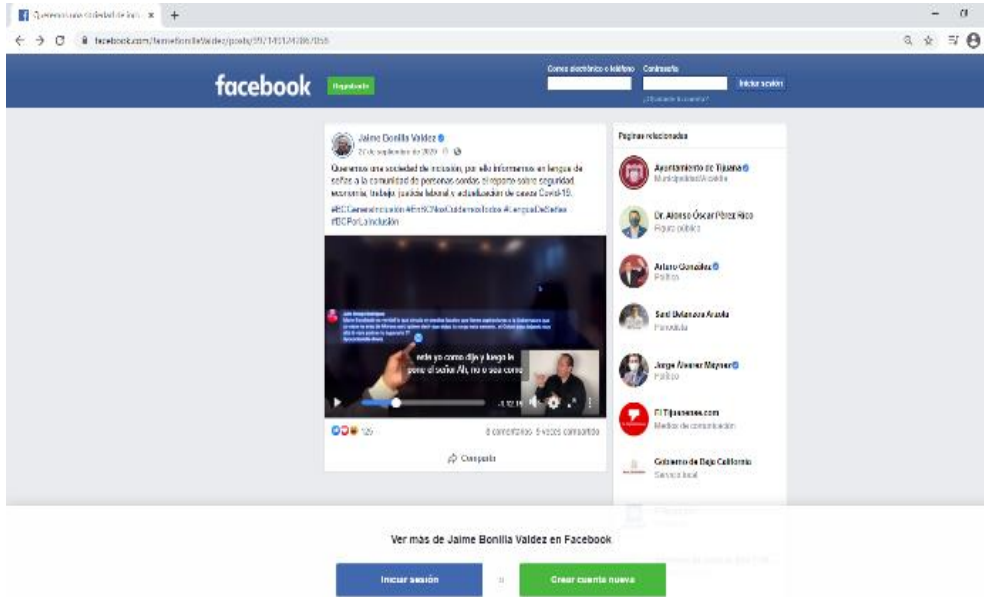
Queremos una sociedad de inc... ×  +

facebook.com/JaimeBonillaValdez/posts/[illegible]

facebook  Regístrate

Correo electrónico o teléfono  Contraseña

Iniciar sesión

¿Olvidaste tu cuenta?

Jaime Bonilla Valdez
27 de septiembre de 2020

Queremos una sociedad de inclusión, por ello informamos en lengua de señas a la comunidad de personas sordas, el reporte sobre seguridad económica, trabajo, justicia laboral y actualización de casos Covid-19.

#BCGeneraInclusión #EnBCNosCuidamosTodos #LenguaDeSeñas #BCPorLaInclusión

este yo como dije y luego le pone el señor Ah, no o sea como

-1:02:18

125

8 comentarios 5 veces compartido

Compartir

Páginas relacionadas

Ayuntamiento de Tijuana
Municipalidad/Alcaldía

Dr. Alonso Óscar Pérez Rico
Figura pública

Arturo González
Político

Saúl Belmonte Arzola
Periodista

Jorge Alvarez Meyner
Político

El Tijuanense.com
Medios de comunicación

Gobierno de Baja California
Servicio local

Ver más de Jaime Bonilla Valdez en Facebook

Iniciar sesión

o

Crear cuenta nueva